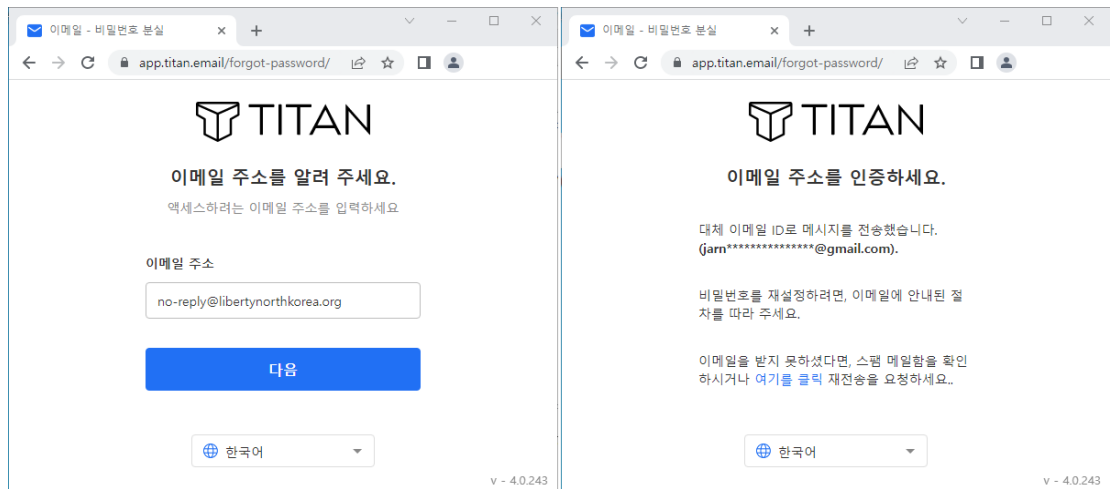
이메일 - 비밀번호 분실

app.titan.email/forgot-password/

TITAN

이메일 주소를 알려 주세요.

액세스하려는 이메일 주소를 입력하세요

이메일 주소

no-reply@libertynorthkorea.org

다음

한국어

v - 4.0.243

이메일 - 비밀번호 분실

app.titan.email/forgot-password/

TITAN

이메일 주소를 인증하세요.

대체 이메일 ID로 메시지를 전송했습니다. (jarn***************@gmail.com).

비밀번호를 재설정하려면, 이메일에 안내된 절차를 따라 주세요.

이메일을 받지 못하셨다면, 스팸 메일함을 확인하시거나 여기를 클릭 재전송을 요청하세요..

한국어

v - 4.0.243